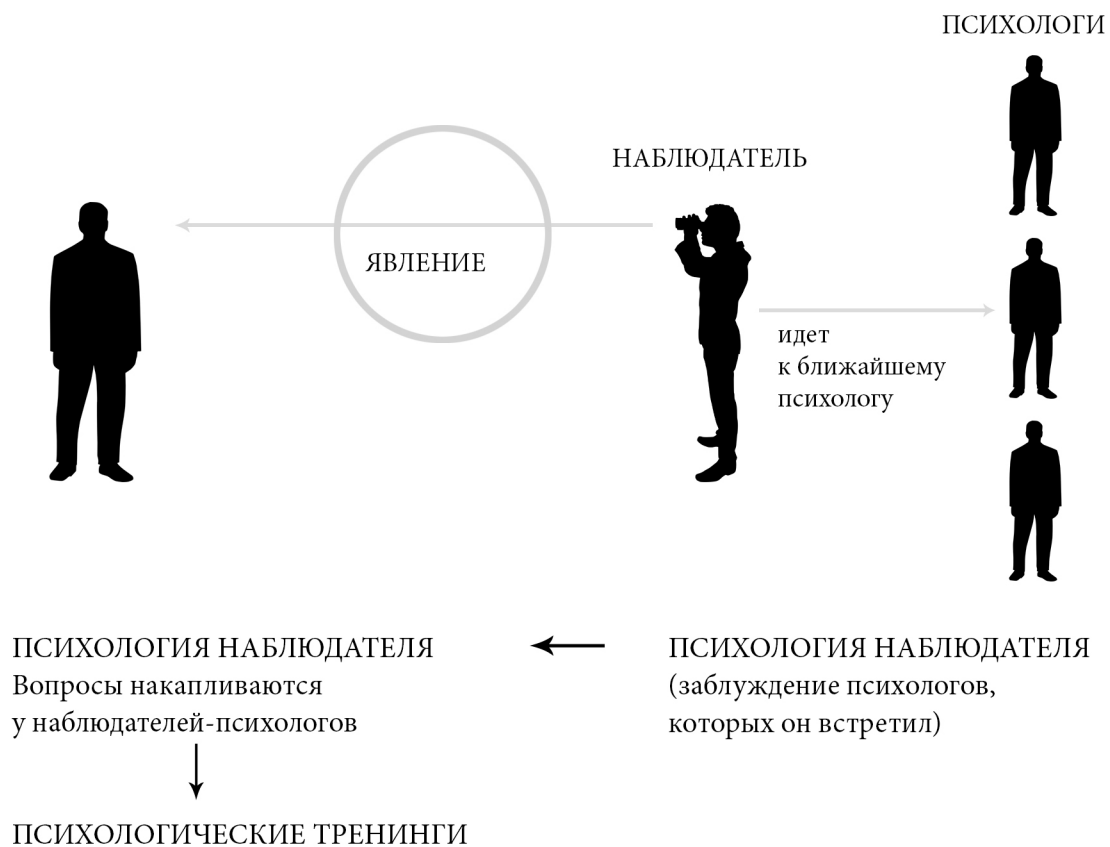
ПСИХОЛОГИ

НАБЛЮДАТЕЛЬ

ЯВЛЕНИЕ

идет к ближайшему психологу

ПСИХОЛОГИЯ НАБЛЮДАТЕЛЯ
Вопросы накапливаются у наблюдателей-психологов

ПСИХОЛОГИЯ НАБЛЮДАТЕЛЯ
(заблуждение психологов, которых он встретил)

ПСИХОЛОГИЧЕСКИЕ ТРЕНИНГИ